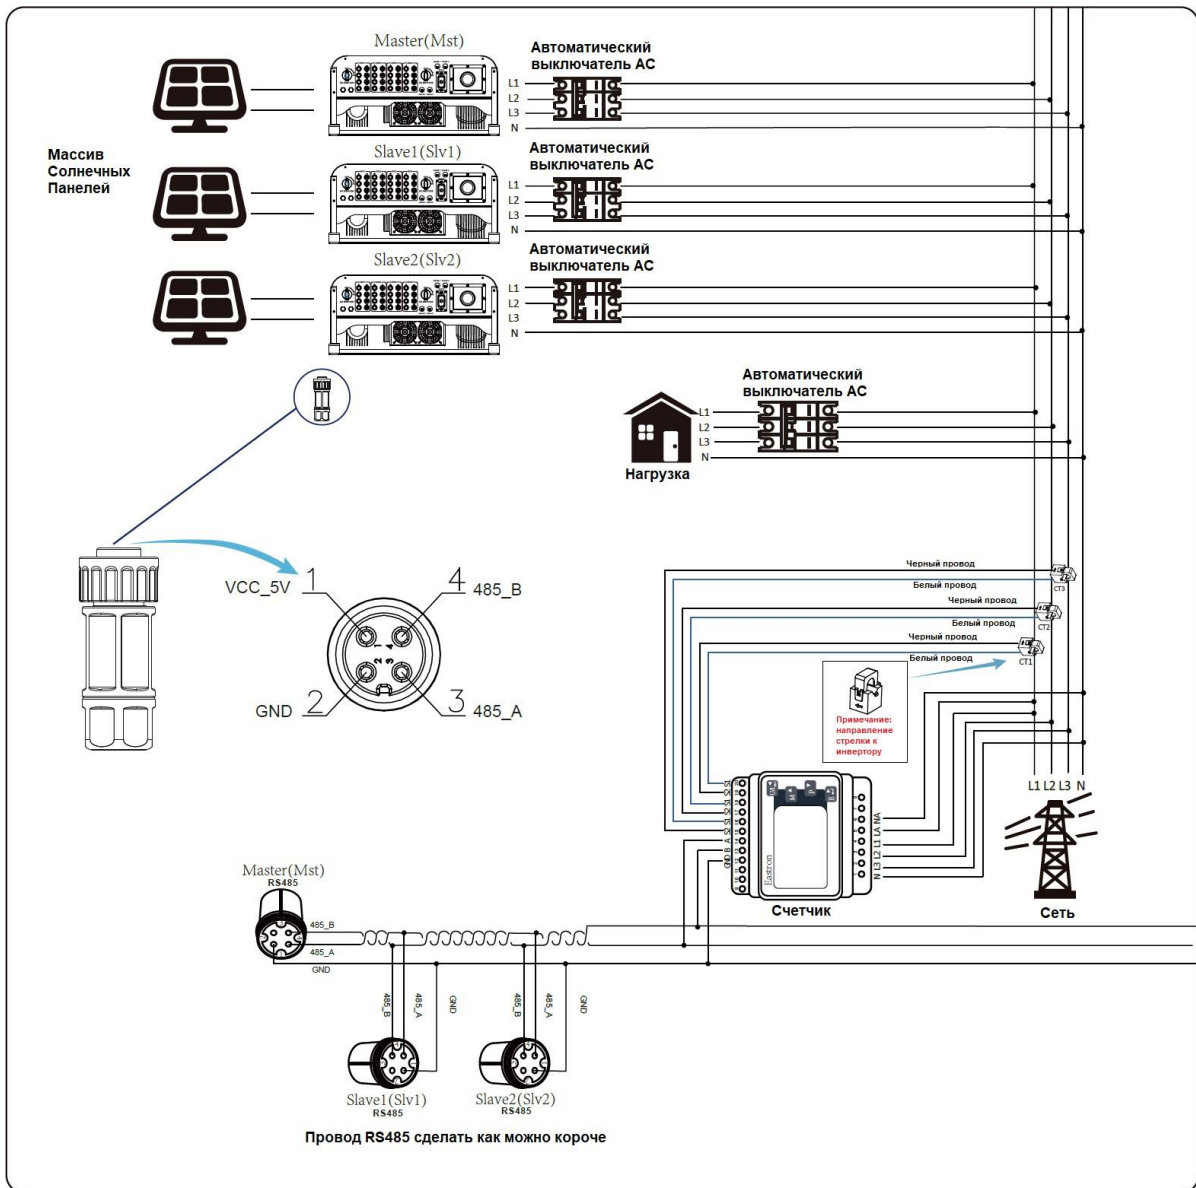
Master(Mst)

Автоматический выключатель АС

L1
L2
L3
N

Массив Солнечных Панелей

Slave1(Slv1)

Автоматический выключатель АС

L1
L2
L3
N

Slave2(Slv2)

Автоматический выключатель АС

L1
L2
L3
N

Автоматический выключатель АС

L1
L2
L3
N

Нагрузка

VCC_5V 1
4 485_B
GND 2
3 485_A

Черный провод
Белый провод
CT3
Черный провод
Белый провод
CT2
Черный провод
Белый провод
CT1

Примечание: направление стрелки к инвертору

L1 L2 L3 N

Eastron

Счетчик

Сеть

Master(Mst)
RS485
485_B
485_A
GND

485_B
485_A
GND
485_B
485_A
GND

Slave1(Slv1)
RS485
Slave2(Slv2)
RS485

Провод RS485 сделать как можно короче